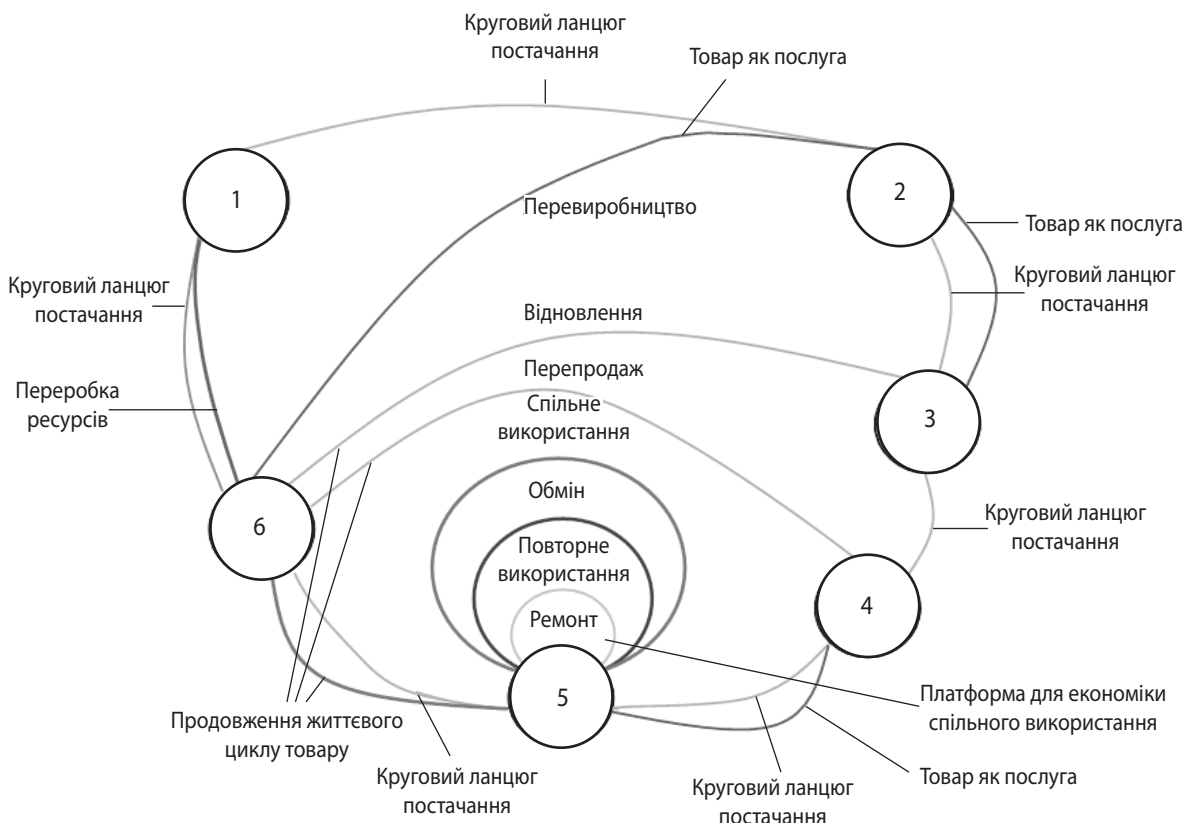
Круговий ланцюг постачання

Товар як послуга

1

2

Перевиробництво

Товар як послуга

Круговий ланцюг постачання

Круговий ланцюг постачання

Відновлення

Перепродаж

Переробка ресурсів

Спільне використання

3

Обмін

Круговий ланцюг постачання

6

Повторне використання

4

Ремонт

5

Платформа для економіки спільного використання

Продовження життєвого циклу товару

Круговий ланцюг постачання

Товар як послуга

Круговий ланцюг постачання